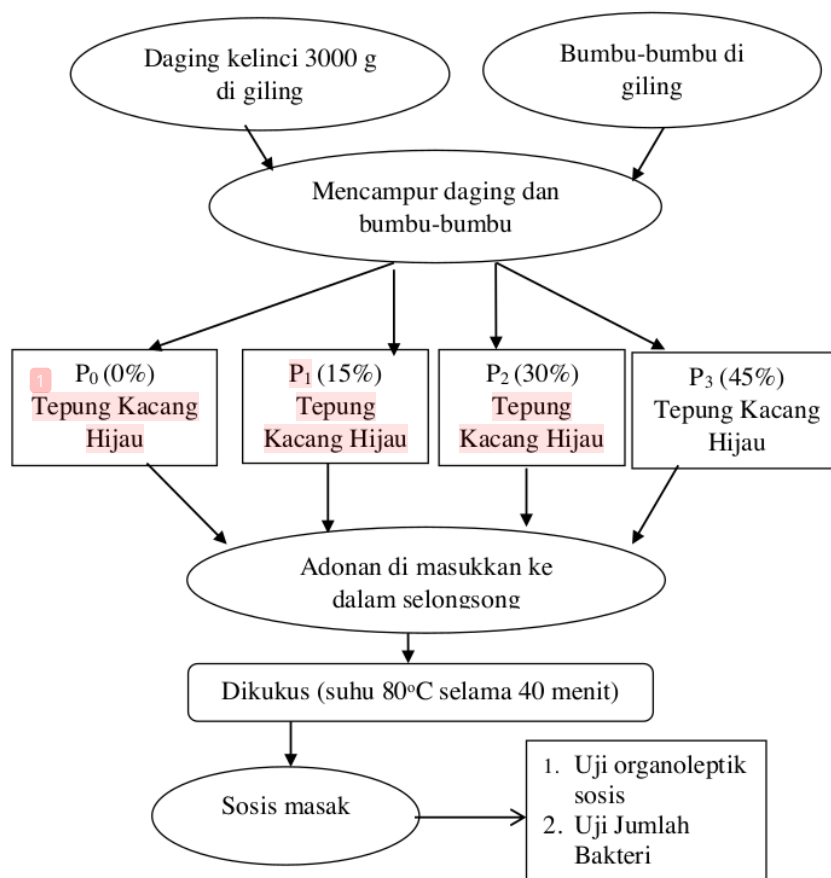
Daging kelinci 3000 g di giling

Bumbu-bumbu di giling

Mencampur daging dan bumbu-bumbu

1 $P_0$ (0%) Tepung Kacang Hijau

$P_1$ (15%) Tepung Kacang Hijau

$P_2$ (30%) Tepung Kacang Hijau

$P_3$ (45%) Tepung Kacang Hijau

Adonan di masukkan ke dalam selongsong

Dikukus (suhu 80$^o$C selama 40 menit)

Sosis masak

1. Uji organoleptik sosis
2. Uji Jumlah Bakteri